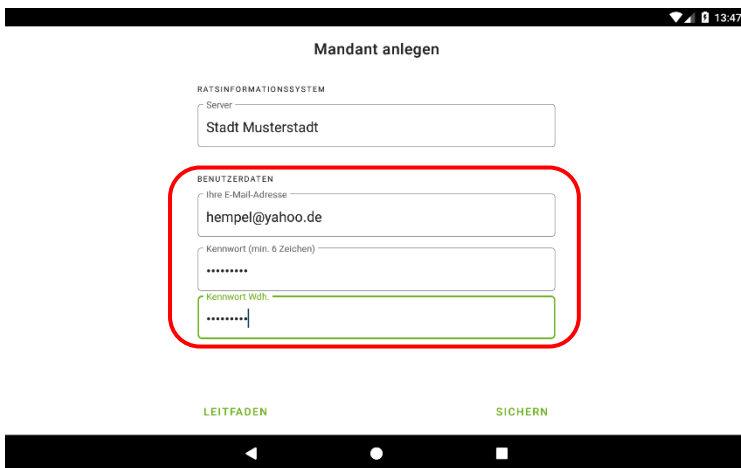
13:47

Mandant anlegen

RATSINFORMATIONSSYSTEM

Server

Stadt Musterstadt

BENUTZERDATEN

Ihre E-Mail-Adresse

hempel@yahoo.de

Kennwort (min. 6 Zeichen)

•••••••••

Kennwort Wdh.

•••••••••

LEITFADEN

SICHERN